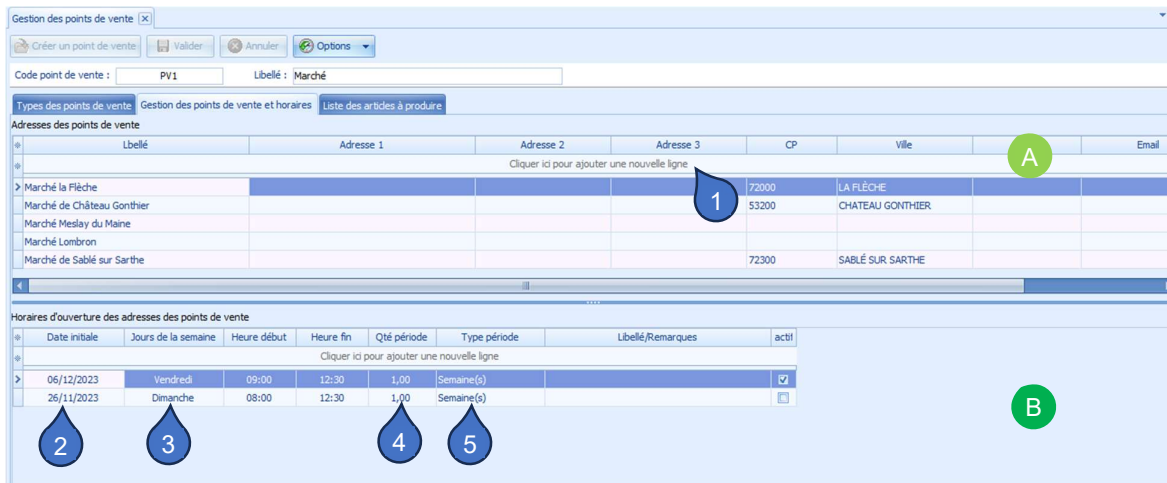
Gestion des points de vente ✕

Créer un point de vente  Valider  Annuler  Options

Code point de vente : PV1  Libellé : Marché

Types des points de vente | Gestion des points de vente et horaires | Liste des articles à produire

Adresses des points de vente

| Lbellé | Adresse 1 | Adresse 2 | Adresse 3 | CP | Ville | | Email |
|---|---|---|---|---|---|---|---|
| Cliquer ici pour ajouter une nouvelle ligne | | | | | | | |
| Marché la Flèche | | | | 72000 | LA FLÈCHE | | |
| Marché de Château Gonthier | | | | 53200 | CHATEAU GONTHIER | | |
| Marché Meslay du Maine | | | | | | | |
| Marché Lombron | | | | | | | |
| Marché de Sablé sur Sarthe | | | | 72300 | SABLÉ SUR SARTHE | | |

A

1

Horaires d'ouverture des adresses des points de vente

| Date initiale | Jours de la semaine | Heure début | Heure fin | Qté période | Type période | Libellé/Remarques | actif |
|---|---|---|---|---|---|---|---|
| Cliquer ici pour ajouter une nouvelle ligne | | | | | | | |
| 06/12/2023 | Vendredi | 09:00 | 12:30 | 1,00 | Semaine(s) | | ☑ |
| 26/11/2023 | Dimanche | 08:00 | 12:30 | 1,00 | Semaine(s) | | ☐ |

B

2 3 4 5